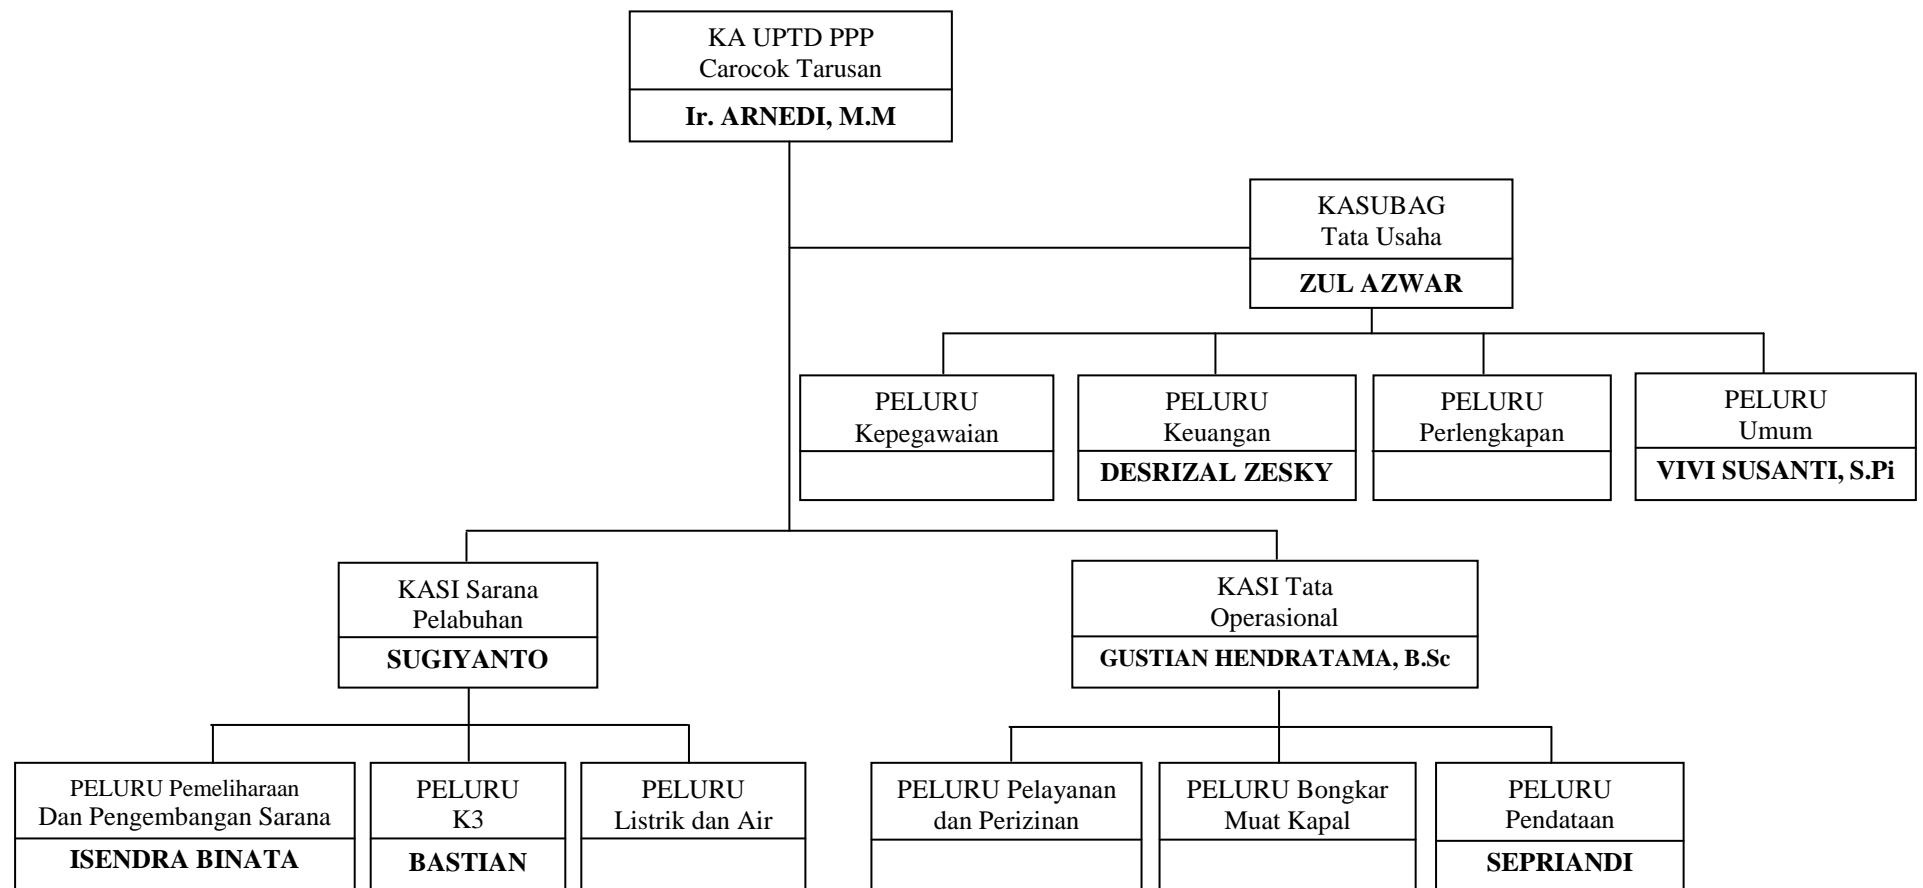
KA UPTD PPP
Carocok Tarusan
Ir. ARNEDI, M.M

KASUBAG
Tata Usaha
ZUL AZWAR

PELURU
Kepegawaian

PELURU
Keuangan
DESRIZAL ZESKY

PELURU
Perlengkapan

PELURU
Umum
VIVI SUSANTI, S.Pi

KASI Sarana
Pelabuhan
SUGIYANTO

KASI Tata
Operasional
GUSTIAN HENDRATAMA, B.Sc

PELURU Pemeliharaan
Dan Pengembangan Sarana
ISENDRA BINATA

PELURU
K3
BASTIAN

PELURU
Listrik dan Air

PELURU Pelayanan
dan Perizinan

PELURU Bongkar
Muat Kapal

PELURU
Pendataan
SEPRIANDI